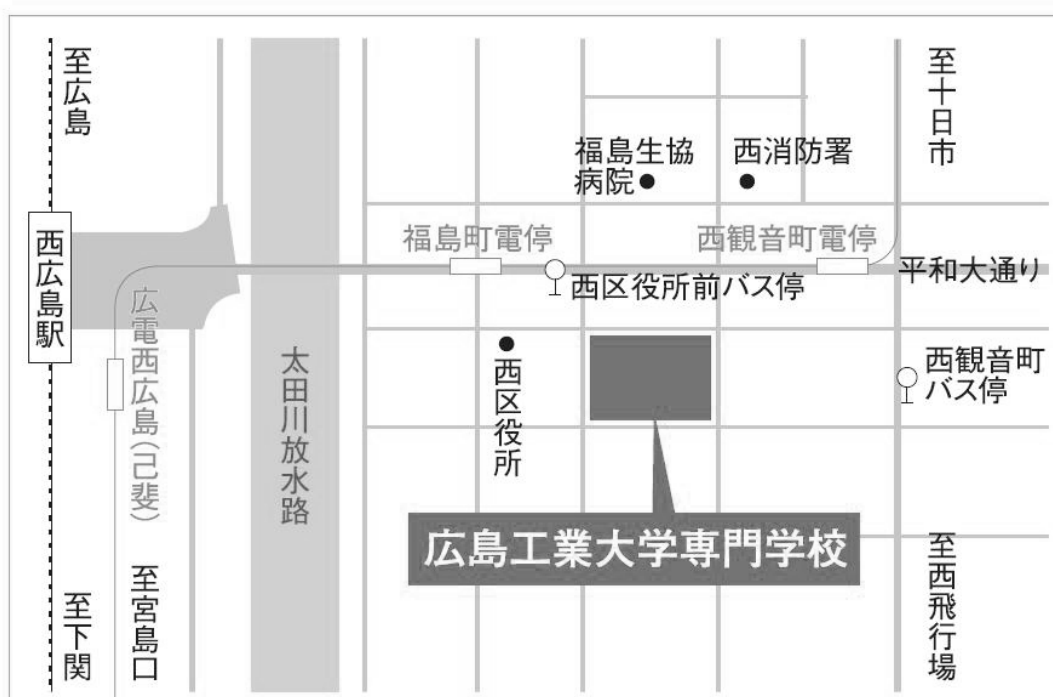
至広島

西広島駅

至下関

広電西広島(己斐)

至宮島口

太田川放水路

福島生協病院

西消防署

至十日市

福島町電停

西観音町電停

平和大通り

西区役所前バス停

西区役所

西観音町バス停

広島工業大学専門学校

至西飛行場